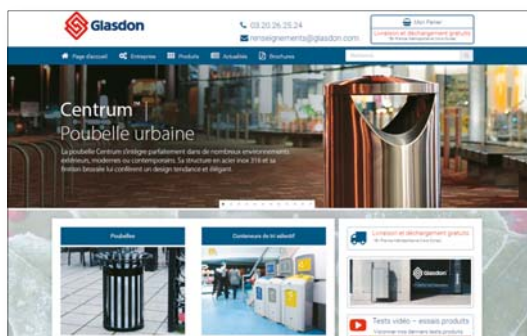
Glasdon

03 20 26 25 24

renseignements@glasdon.com

Mon Panier

Livraison et déchargement gratuits

Page d'accueil   Entreprise   Produits   Actualités   Brochures

Centrum™
Poubelle urbaine

La poubelle Centrum s'intègre parfaitement dans de nombreux environnements extérieurs, modernes ou contemporains. Sa structure en acier inox 316 et sa finition brossée lui confèrent un design tendance et élégant.

Poubelles

Conteneurs de tri sélectif

Livraison et déchargement gratuits

Glasdon

Tests vidéo – essais produits